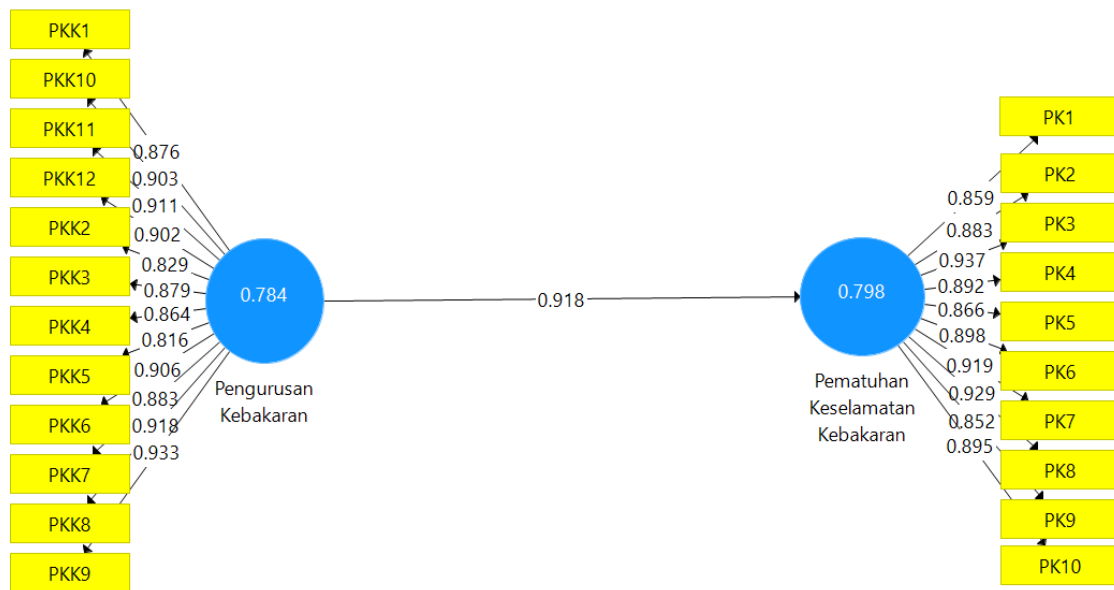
PKK1
PKK10
PKK11
PKK12
PKK2
PKK3
PKK4
PKK5
PKK6
PKK7
PKK8
PKK9

0.876
0.903
0.911
0.902
0.829
0.879
0.864
0.816
0.906
0.883
0.918
0.933

0.784
Pengurusan Kebakaran

0.918

0.798
Pematuhan Keselamatan Kebakaran

0.859
0.883
0.937
0.892
0.866
0.898
0.919
0.929
0.852
0.895

PK1
PK2
PK3
PK4
PK5
PK6
PK7
PK8
PK9
PK10